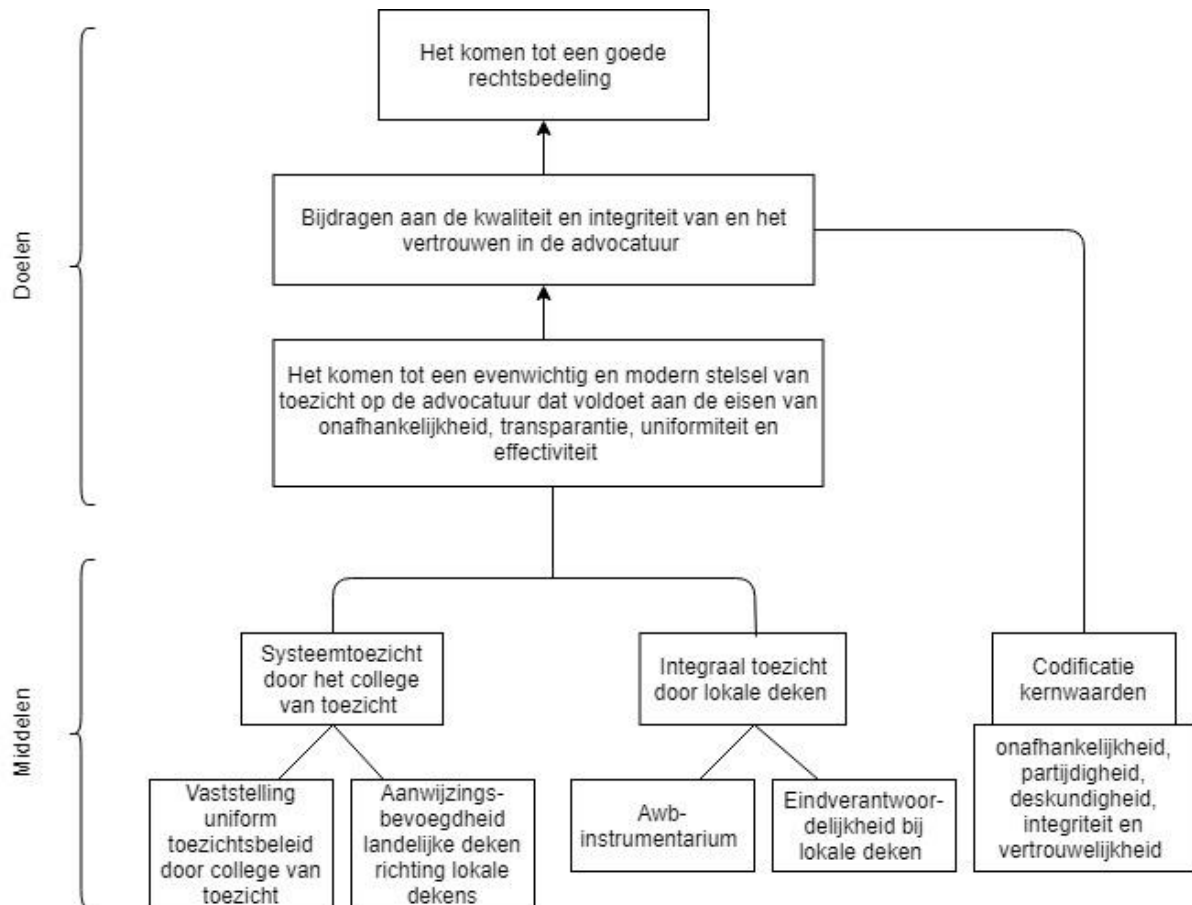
Doelen

Het komen tot een goede rechtsbedeling

Bijdragen aan de kwaliteit en integriteit van en het vertrouwen in de advocatuur

Het komen tot een evenwichtig en modern stelsel van toezicht op de advocatuur dat voldoet aan de eisen van onafhankelijkheid, transparantie, uniformiteit en effectiviteit

Middelen

Systeemtoezicht door het college van toezicht

Integraal toezicht door lokale deken

Codificatie kernwaarden

Vaststelling uniform toezichtsbeleid door college van toezicht

Aanwijzingsbevoegdheid landelijke deken richting lokale dekens

Awb-instrumentarium

Eindverantwoordelijkheid bij lokale deken

onafhankelijkheid, partijdigheid, deskundigheid, integriteit en vertrouwelijkheid